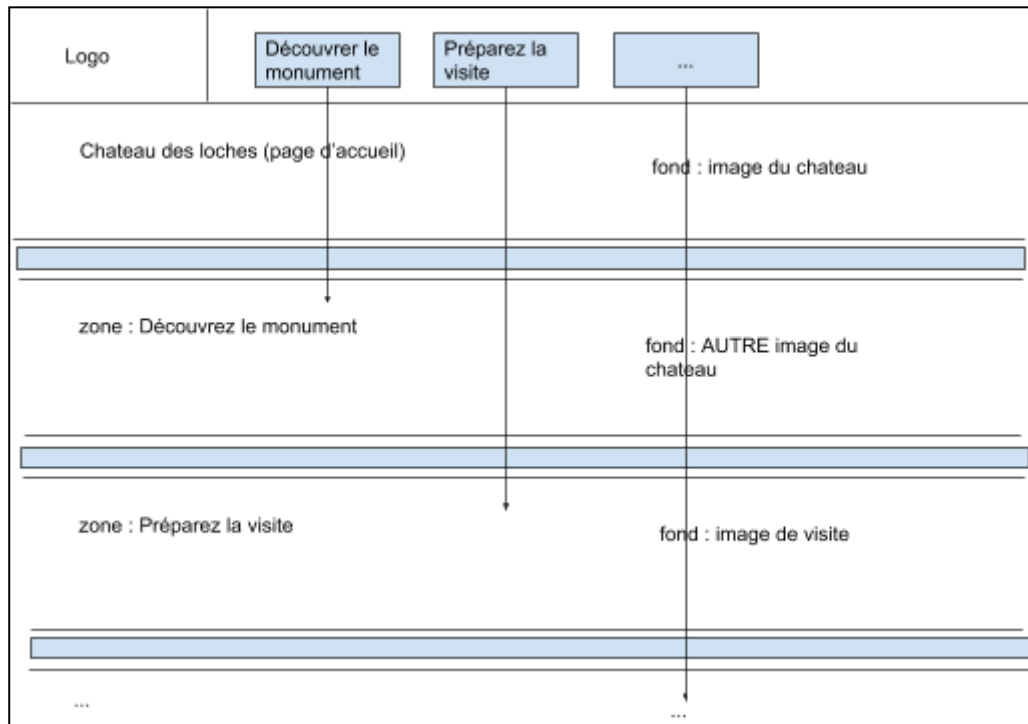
Logo

Découvrer le monument

Préparez la visite

...

Chateau des loches (page d'accueil)

fond : image du chateau

zone : Découvrez le monument

fond : AUTRE image du chateau

zone : Préparez la visite

fond : image de visite

...

...